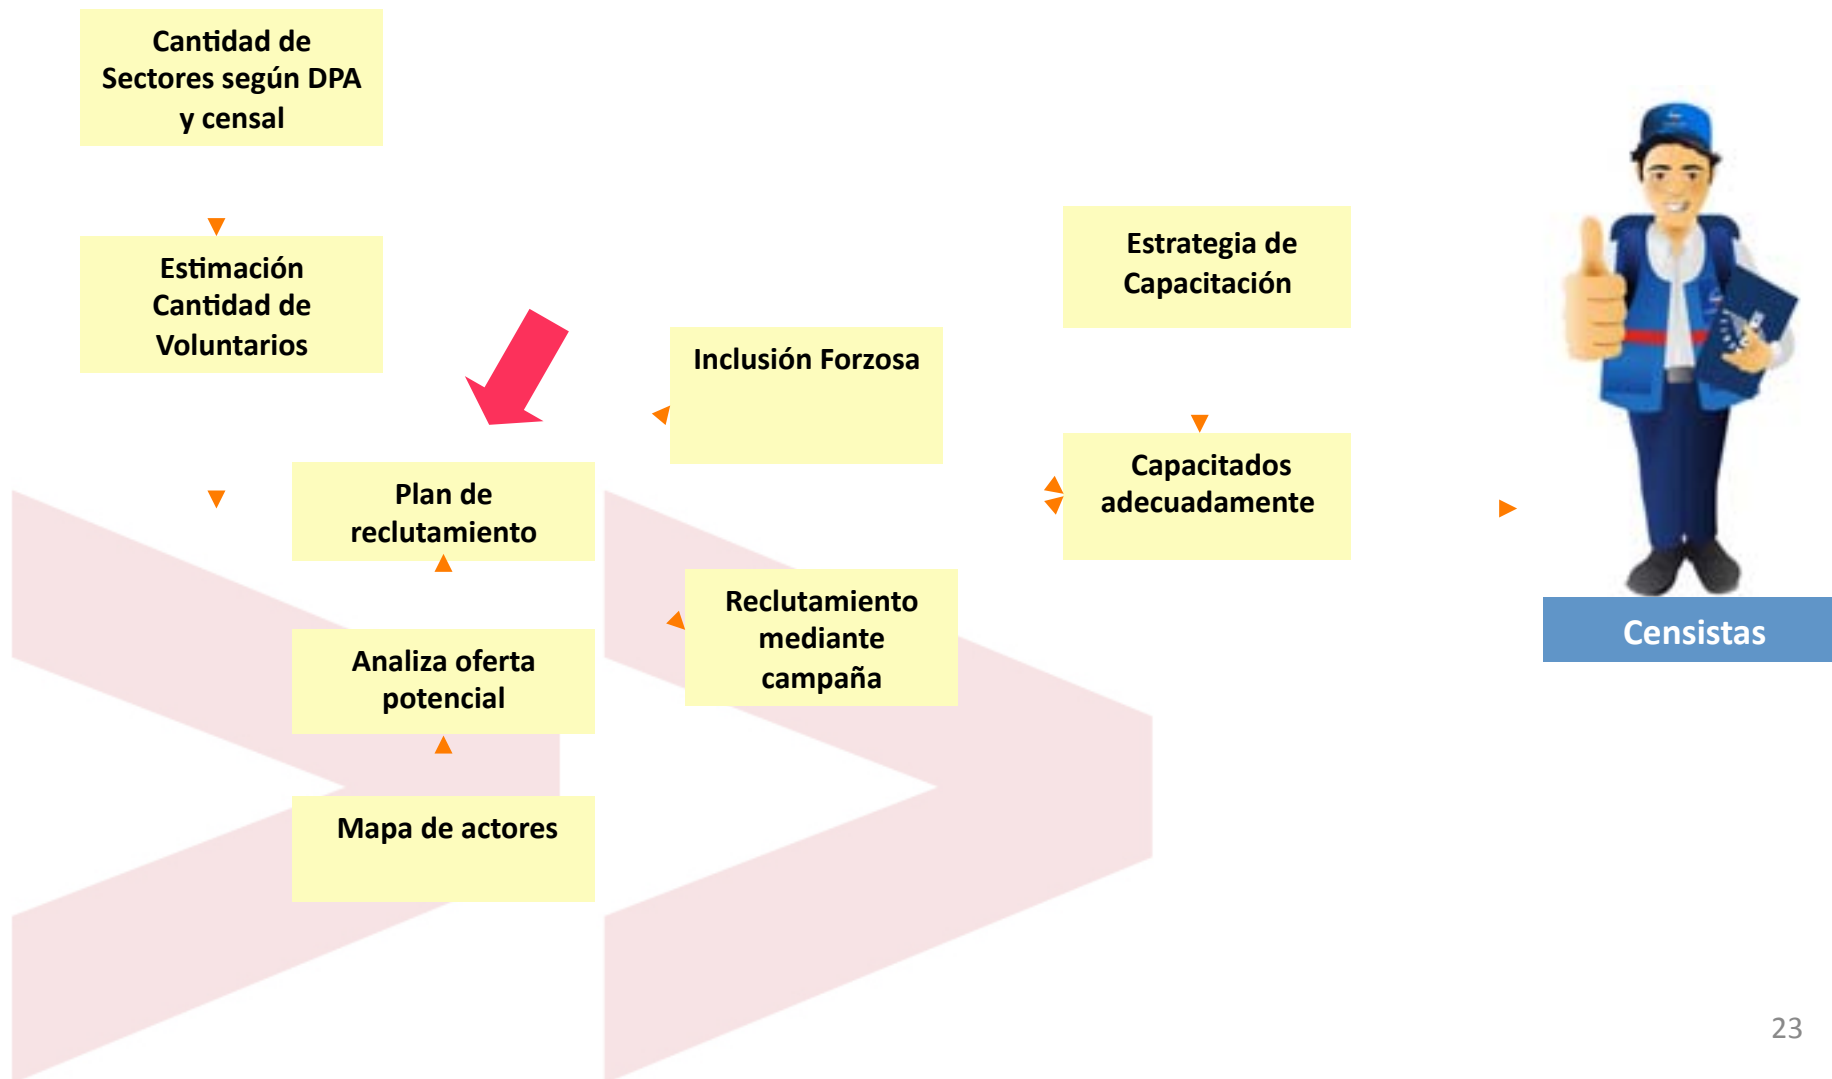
Cantidad de Sectores según DPA y censal

Estimación Cantidad de Voluntarios

Plan de reclutamiento

Analiza oferta potencial

Mapa de actores

Inclusión Forzosa

Reclutamiento mediante campaña

Estrategia de Capacitación

Capacitados adecuadamente

Censistas

23